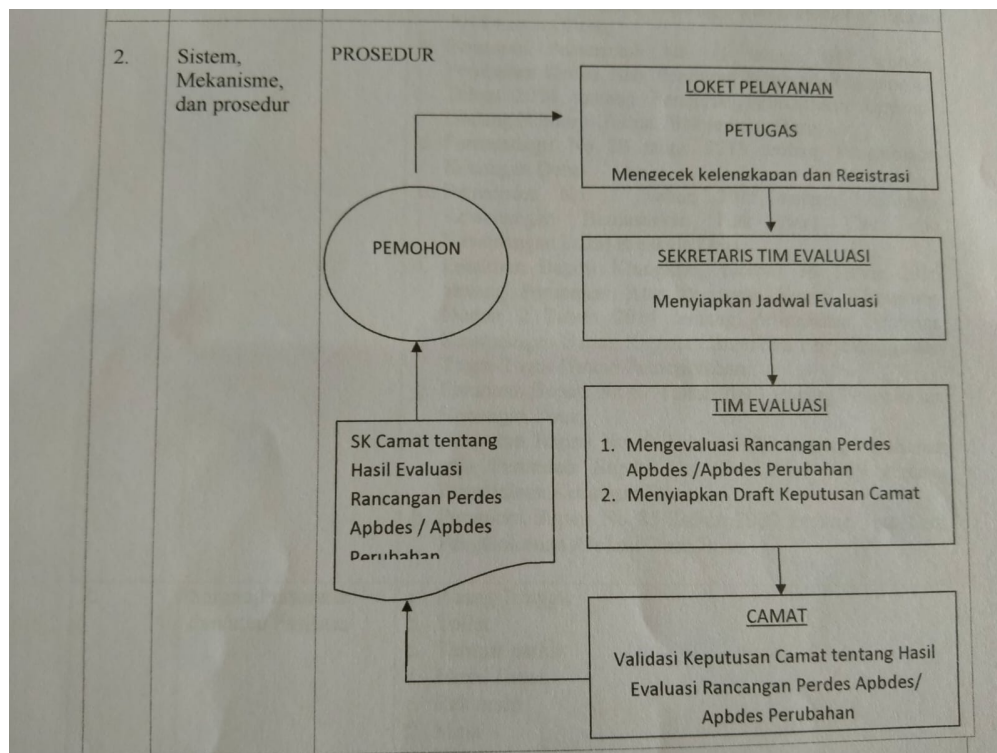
2.

Sistem, Mekanisme, dan prosedur

PROSEDUR

LOKET PELAYANAN

PETUGAS

Mengecek kelengkapan dan Registrasi

PEMOHON

SEKRETARIS TIM EVALUASI

Menyiapkan Jadwal Evaluasi

TIM EVALUASI

1. Mengevaluasi Rancangan Perdes Apbdes /Apbdes Perubahan
2. Menyiapkan Draft Keputusan Camat

SK Camat tentang Hasil Evaluasi Rancangan Perdes Apbdes / Apbdes Perubahan

CAMAT

Validasi Keputusan Camat tentang Hasil Evaluasi Rancangan Perdes Apbdes/ Apbdes Perubahan